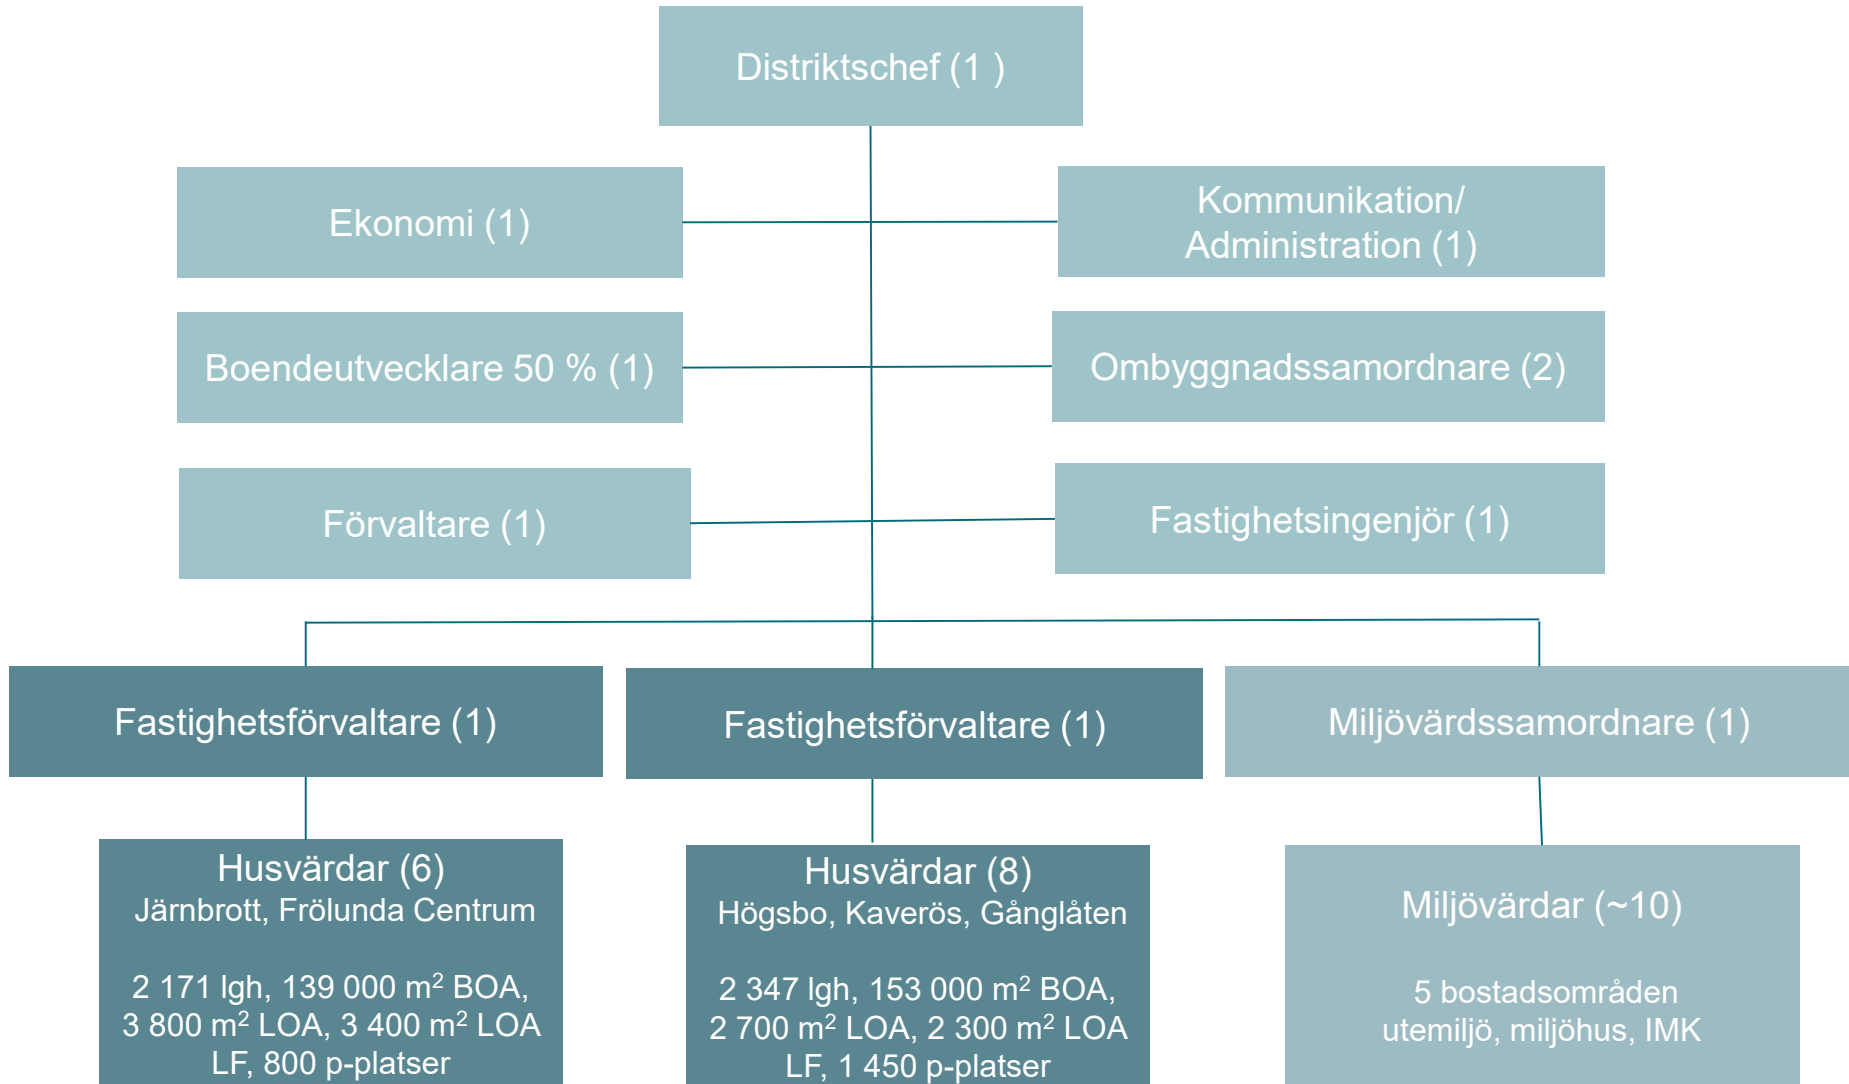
Distriktschef (1 )

Ekonomi (1)

Kommunikation/ Administration (1)

Boendeutvecklare 50 % (1)

Ombyggnadssamordnare (2)

Förvaltare (1)

Fastighetsingenjör (1)

Fastighetsförvaltare (1)

Fastighetsförvaltare (1)

Miljövärdssamordnare (1)

Husvärdar (6)
Järnbrott, Frölunda Centrum

2 171 lgh, 139 000 m$^2$ BOA, 3 800 m$^2$ LOA, 3 400 m$^2$ LOA LF, 800 p-platser

Husvärdar (8)
Högsbo, Kaverös, Gånglåten

2 347 lgh, 153 000 m$^2$ BOA, 2 700 m$^2$ LOA, 2 300 m$^2$ LOA LF, 1 450 p-platser

Miljövärdar (~10)

5 bostadsområden
utemiljö, miljöhus, IMK